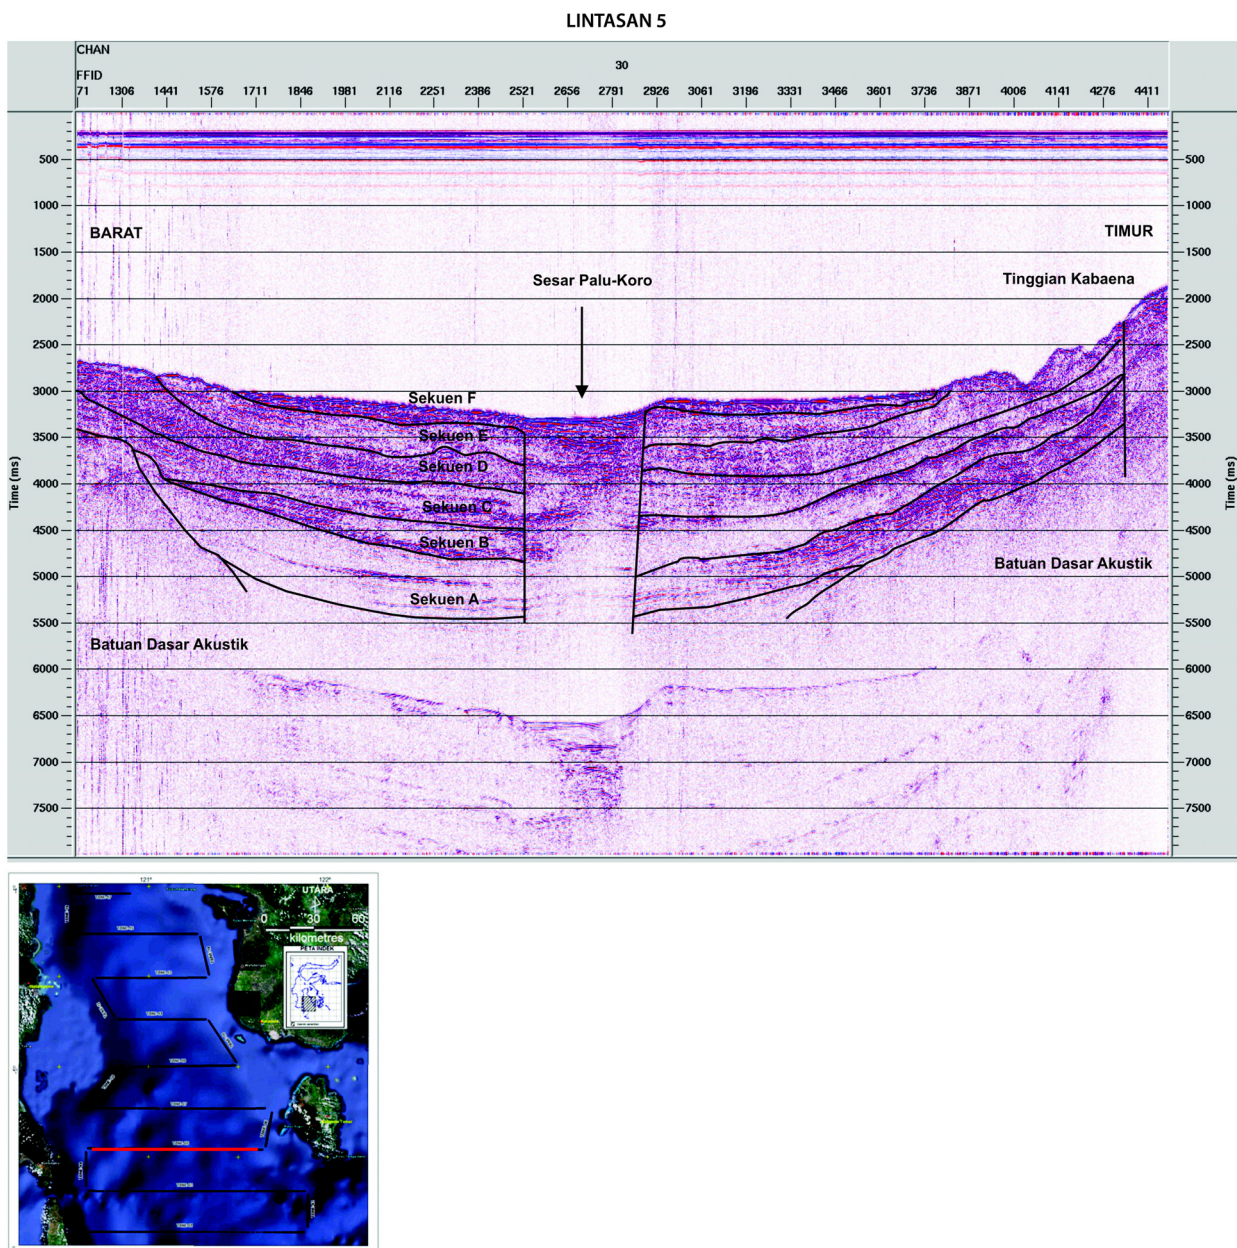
LINTASAN 5

CHAN
30
FFID
71 1306 1441 1576 1711 1846 1981 2116 2251 2386 2521 2656 2791 2926 3061 3196 3331 3466 3601 3736 3871 4006 4141 4276 4411

500
1000
1500
2000
2500
3000
3500
4000
4500
5000
5500
6000
6500
7000
7500

Time (ms)

BARAT
TIMUR
Sesar Palu-Koro
Tinggian Kabaena
Sekuen F
Sekuen E
Sekuen D
Sekuen C
Sekuen B
Sekuen A
Batuan Dasar Akustik
Batuan Dasar Akustik

500
1000
1500
2000
2500
3000
3500
4000
4500
5000
5500
6000
6500
7000
7500

Time (ms)

121°
122°
UTARA
0 30 60
kilometres
PETA INDEKS